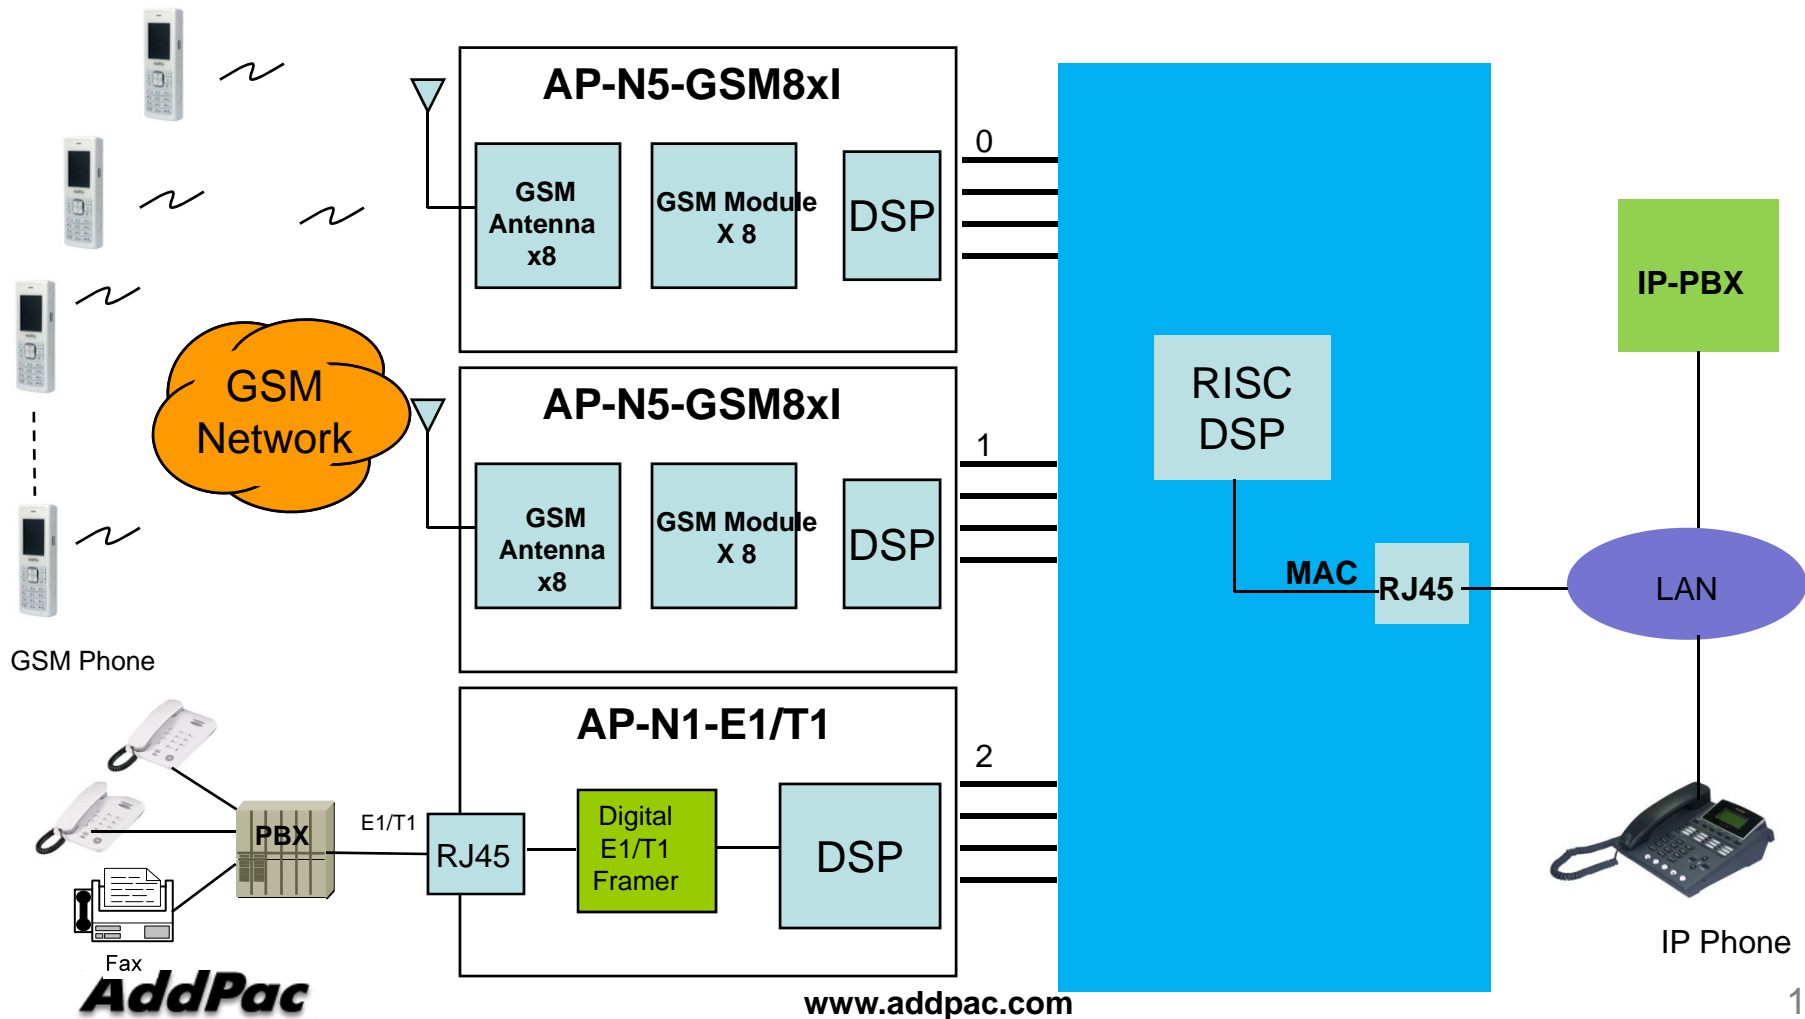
AP-N5-GSM8xl

GSM Antenna x8

GSM Module X 8

DSP

0

GSM Network

AP-N5-GSM8xl

GSM Antenna x8

GSM Module X 8

DSP

1

GSM Phone

AP-N1-E1/T1

E1/T1

PBX

RJ45

Digital E1/T1 Framer

DSP

2

Fax

RISC DSP

MAC

RJ45

IP-PBX

LAN

IP Phone

AddPac

www.addpac.com

1